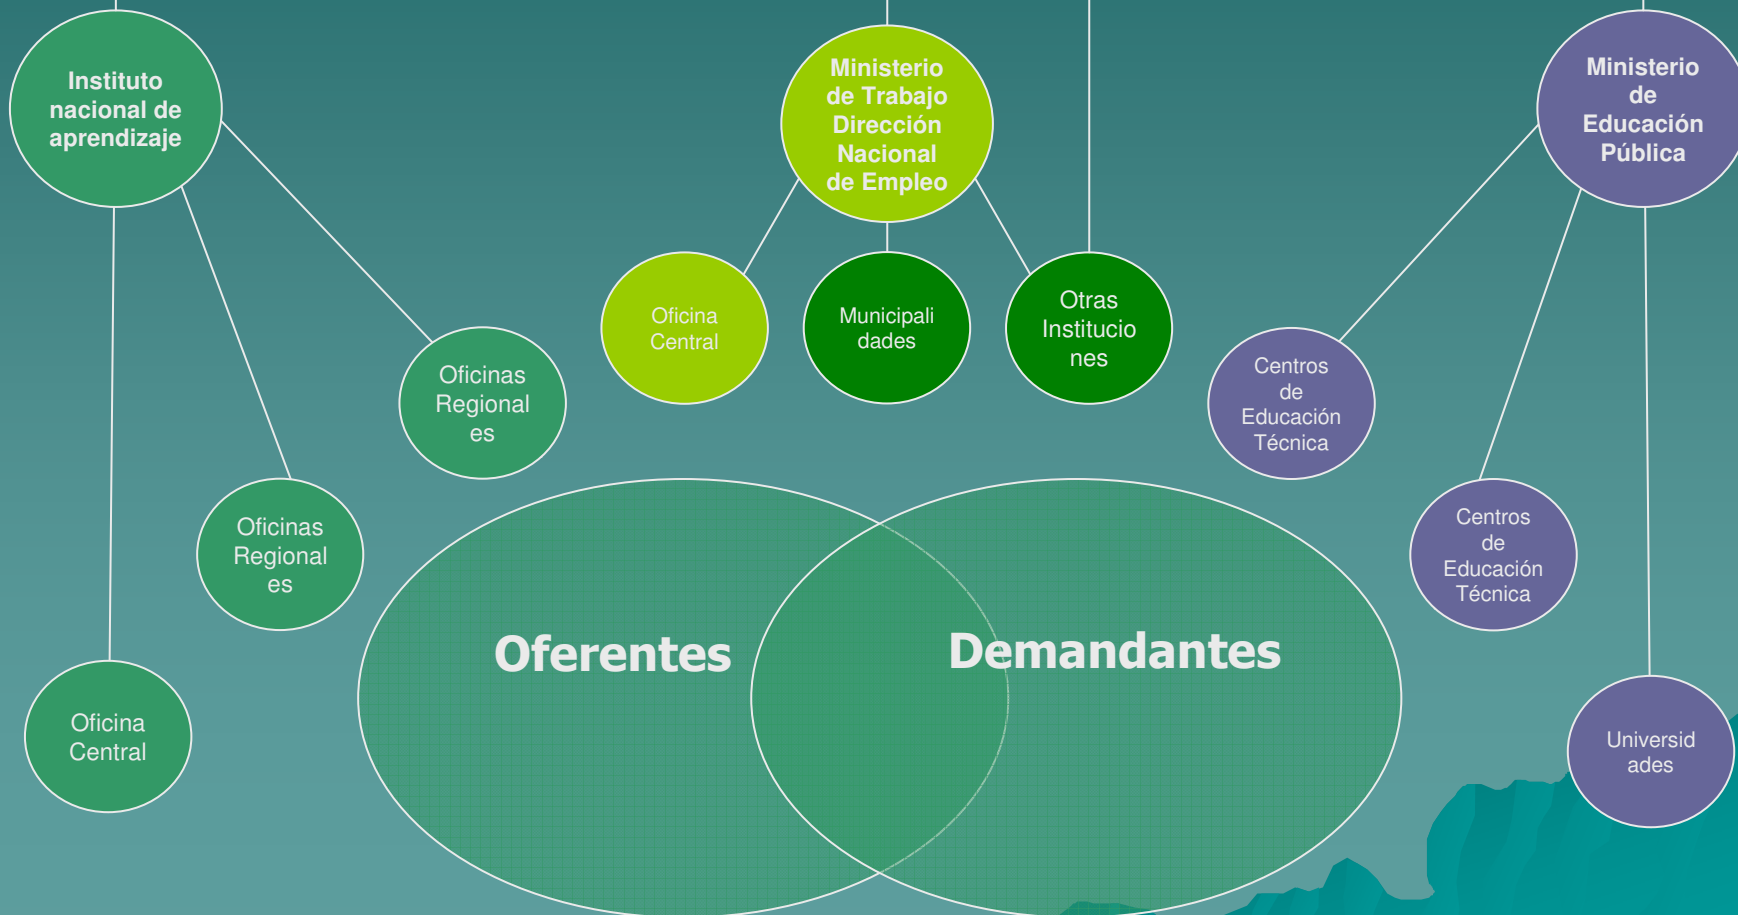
Instituto nacional de aprendizaje

Ministerio de Trabajo Dirección Nacional de Empleo

Ministerio de Educación Pública

Oficina Central

Municipalidades

Otras Instituciones

Oficinas Regionales

Centros de Educación Técnica

Oficinas Regionales

Centros de Educación Técnica

Oferentes

Demandantes

Oficina Central

Universidades